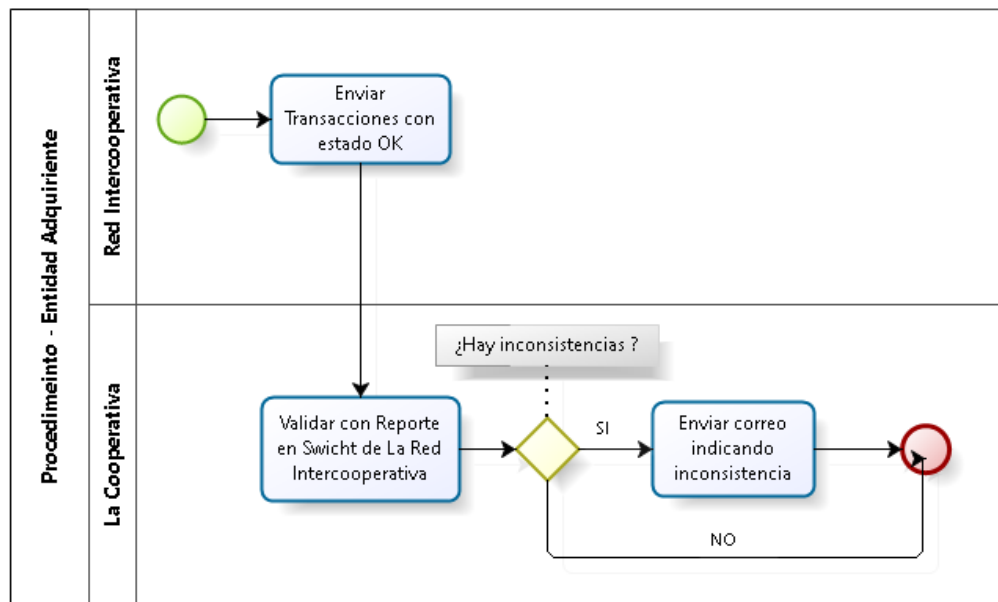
Procedimeinto - Entidad Adquiriente

Red Intercooperativa

Enviar Transacciones con estado OK

La Cooperativa

¿Hay inconsistencias ?

Validar con Reporte en Swicht de La Red Intercooperativa

SI

Enviar correo indicando inconsistencia

NO